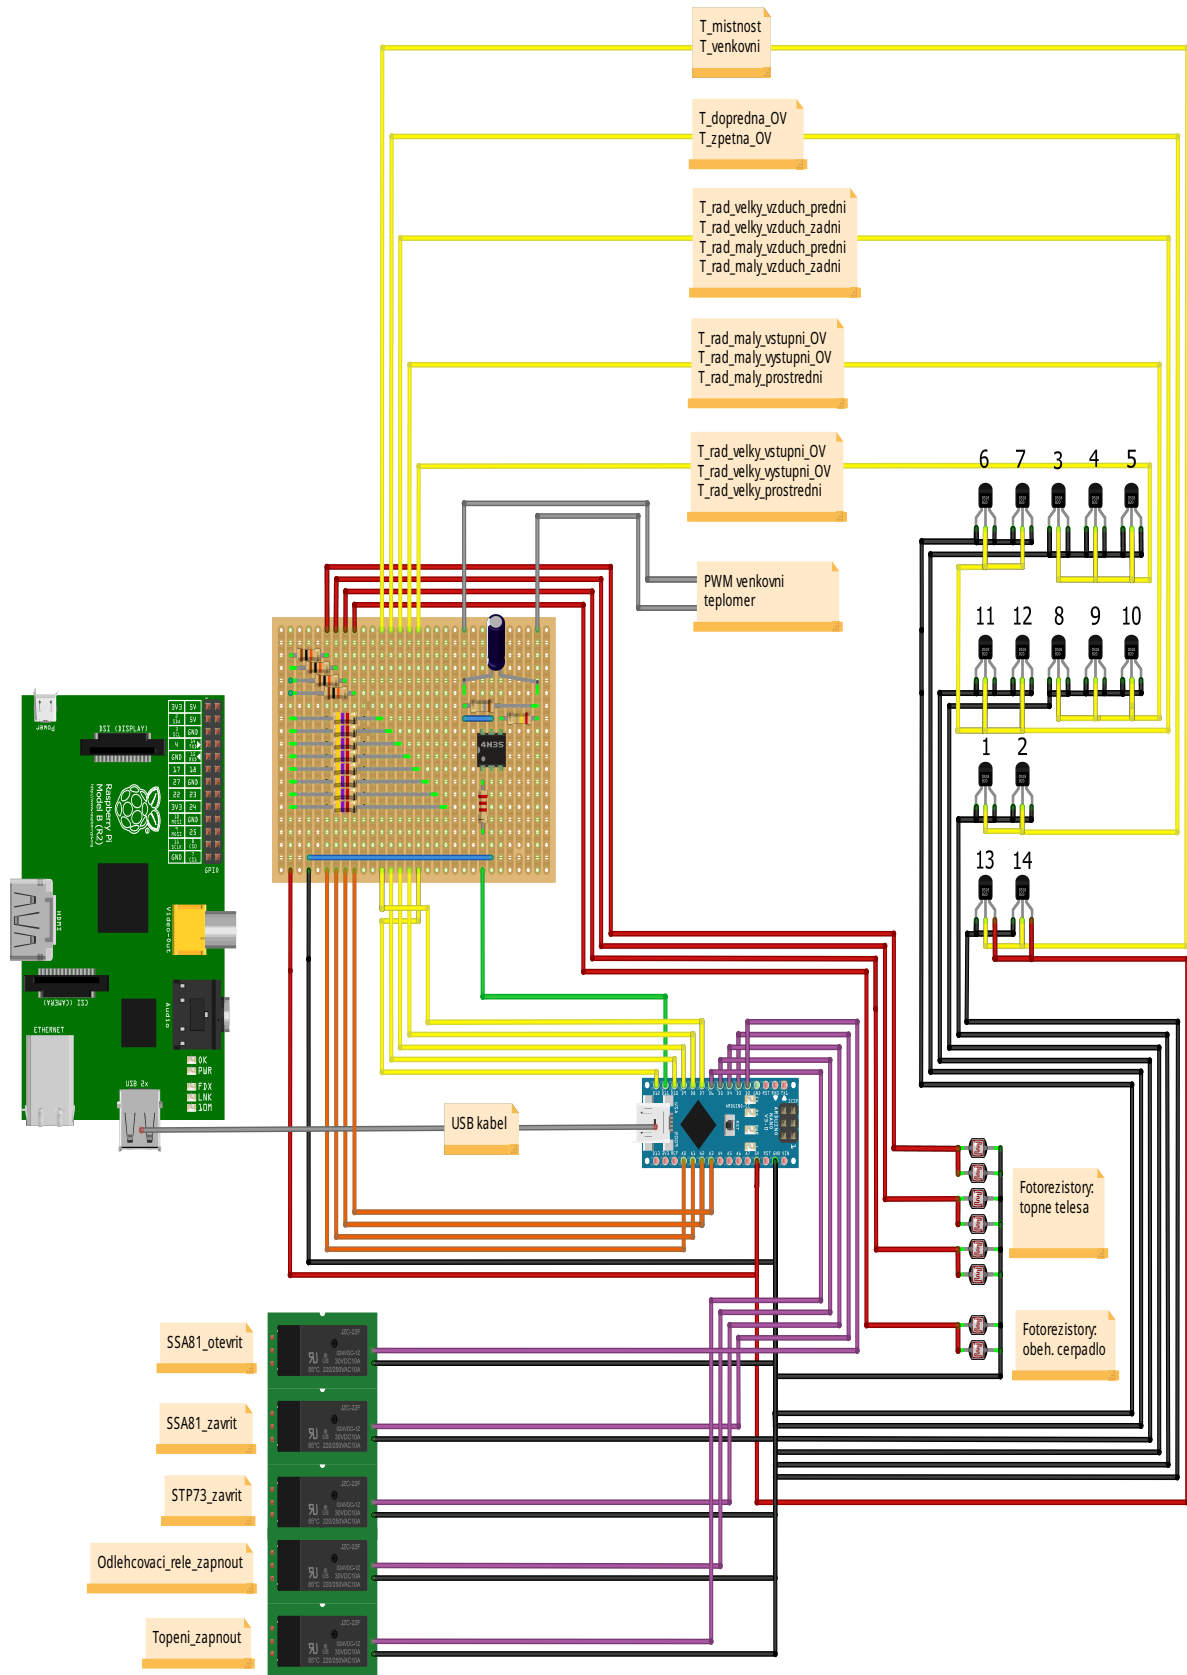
T_mistnost
T_venkovni

T_dopredna_OV
T_zpetna_OV

T_rad_velky_vzduch_predni
T_rad_velky_vzduch_zadni
T_rad_maly_vzduch_predni
T_rad_maly_vzduch_zadni

T_rad_maly_vstupni_OV
T_rad_maly_vystupni_OV
T_rad_maly_prostredni

T_rad_velky_vstupni_OV
T_rad_velky_vystupni_OV
T_rad_velky_prostredni

6 7 3 4 5

PWM venkovni
teplomer

11 12 8 9 10

1 2

13 14

4N35

Power
DSI (DISPLAY)
Raspberry Pi
Model B (R2)
HDMI
Video-Out
Audio
CSI (CAMERA)
ETHERNET
USB 2x
GPIO
OK
PWR
FDX
LNK
10M

| 3V3 | 5V |
|---|---|
| 2 SDA | 5V |
| 3 SCL | GND |
| 4 | 14 TXD |
| GND | 15 RXD |
| 17 | 18 |
| 27 | GND |
| 22 | 23 |
| 3V3 | 24 |
| 10 MOSI | GND |
| 9 MISO | 25 |
| 11 SCLK | 8 CE0 |
| GND | 7 CE1 |

USB kabel

Fotorezistory:
topne telesa

Fotorezistory:
obeh. cerpadlo

SSA81_otevrit

SSA81_zavrit

STP73_zavrit

Odlehcovaci_rele_zapnout

Topeni_zapnout